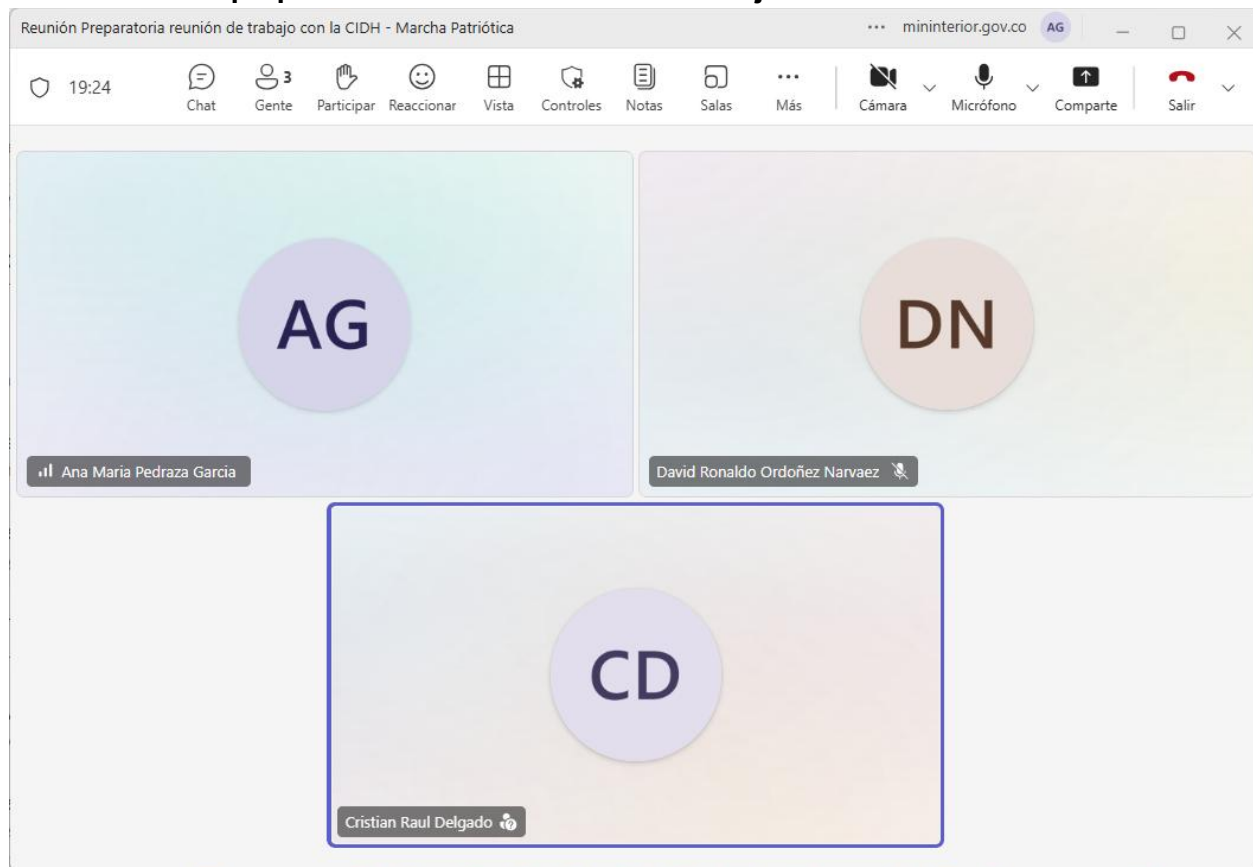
Reunión Preparatoria reunión de trabajo con la CIDH - Marcha Patriótica ··· mininterior.gov.co AG

19:24 Chat 3 Gente Participar Reaccionar Vista Controles Notas Salas Más Cámara Micrófono Comparte Salir

AG

Ana Maria Pedraza Garcia

DN

David Ronaldo Ordoñez Narvaez

CD

Cristian Raul Delgado